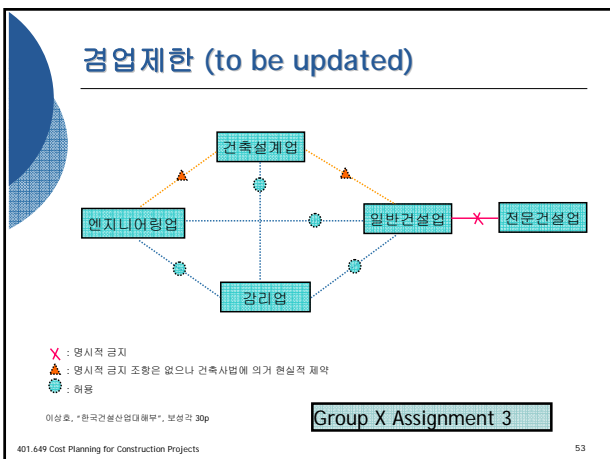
겸업제한 (to be updated)

건축설계업

엔지니어링업

일반건설업

전문건설업

감리업

X : 명시적 금지

▲ : 명시적 금지 조항은 없으나 건축사법에 의거 현실적 제약

● : 허용

이상호, "한국건설산업대해부", 보성각 30p

Group X Assignment 3

401.649 Cost Planning for Construction Projects

53